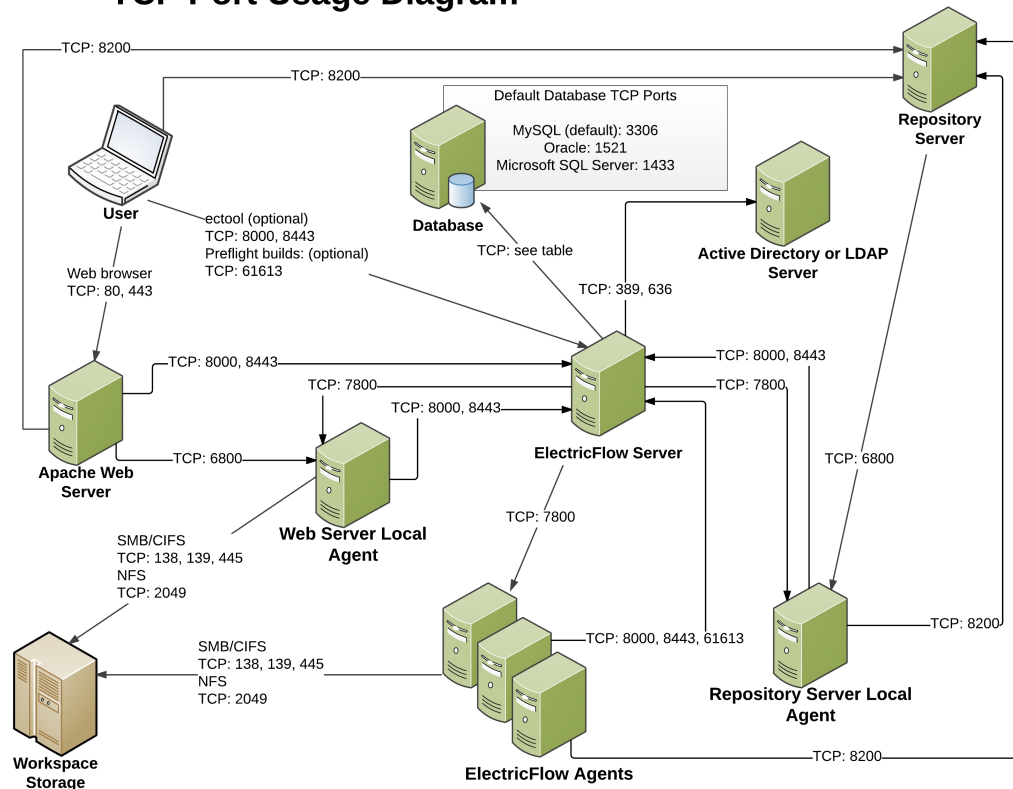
TCP Port Usage Diagram

TCP: 8200

TCP: 8200

Repository Server

Default Database TCP Ports

MySQL (default): 3306
Oracle: 1521
Microsoft SQL Server: 1433

User

Database

Active Directory or LDAP Server

ectool (optional)
TCP: 8000, 8443
Preflight builds: (optional)
TCP: 61613

TCP: see table

Web browser
TCP: 80, 443

TCP: 389, 636

TCP: 8000, 8443

TCP: 8000, 8443

TCP: 7800

TCP: 7800

TCP: 8000, 8443

Apache Web Server

TCP: 6800

ElectricFlow Server

TCP: 6800

Web Server Local Agent

TCP: 7800

SMB/CIFS
TCP: 138, 139, 445
NFS
TCP: 2049

TCP: 8000, 8443, 61613

TCP: 8200

SMB/CIFS
TCP: 138, 139, 445
NFS
TCP: 2049

Repository Server Local Agent

TCP: 8200

Workspace Storage

ElectricFlow Agents